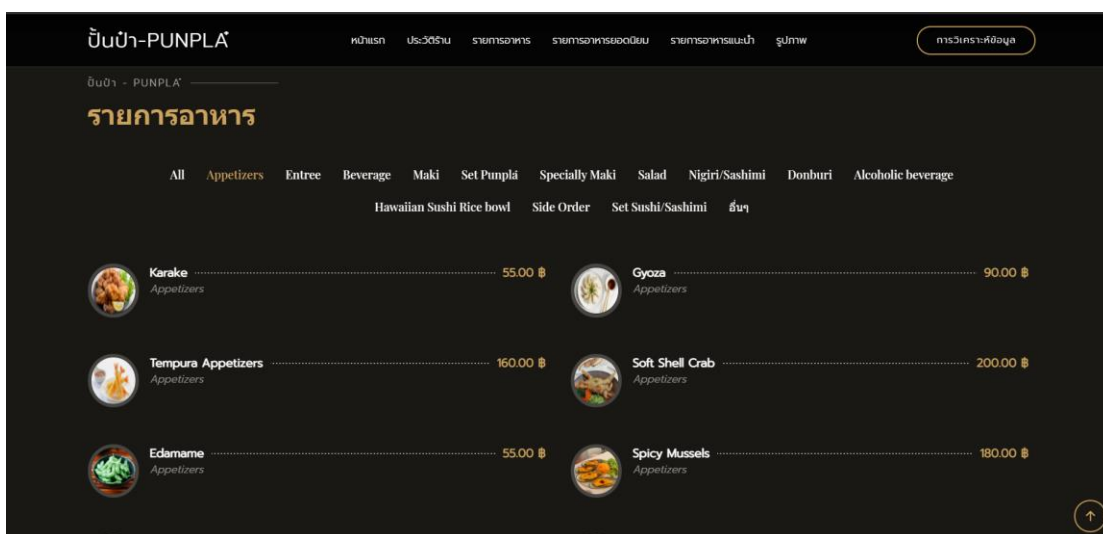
ปั้นป๋า-PUNPLA

หน้าแรก ประวัติร้าน รายการอาหาร รายการอาหารยอดนิยม รายการอาหารแนะนำ รูปภาพ

การวิเคราะห์ข้อมูล

ปั้นป๋า - PUNPLA

รายการอาหาร

All Appetizers Entree Beverage Maki Set Punplá Specially Maki Salad Nigiri/Sashimi Donburi Alcoholic beverage Hawaiian Sushi Rice bowl Side Order Set Sushi/Sashimi อื่นๆ

Karake 55.00 ฿
Appetizers

Gyoza 90.00 ฿
Appetizers

Tempura Appetizers 160.00 ฿
Appetizers

Soft Shell Crab 200.00 ฿
Appetizers

Edamame 55.00 ฿
Appetizers

Spicy Mussels 180.00 ฿
Appetizers